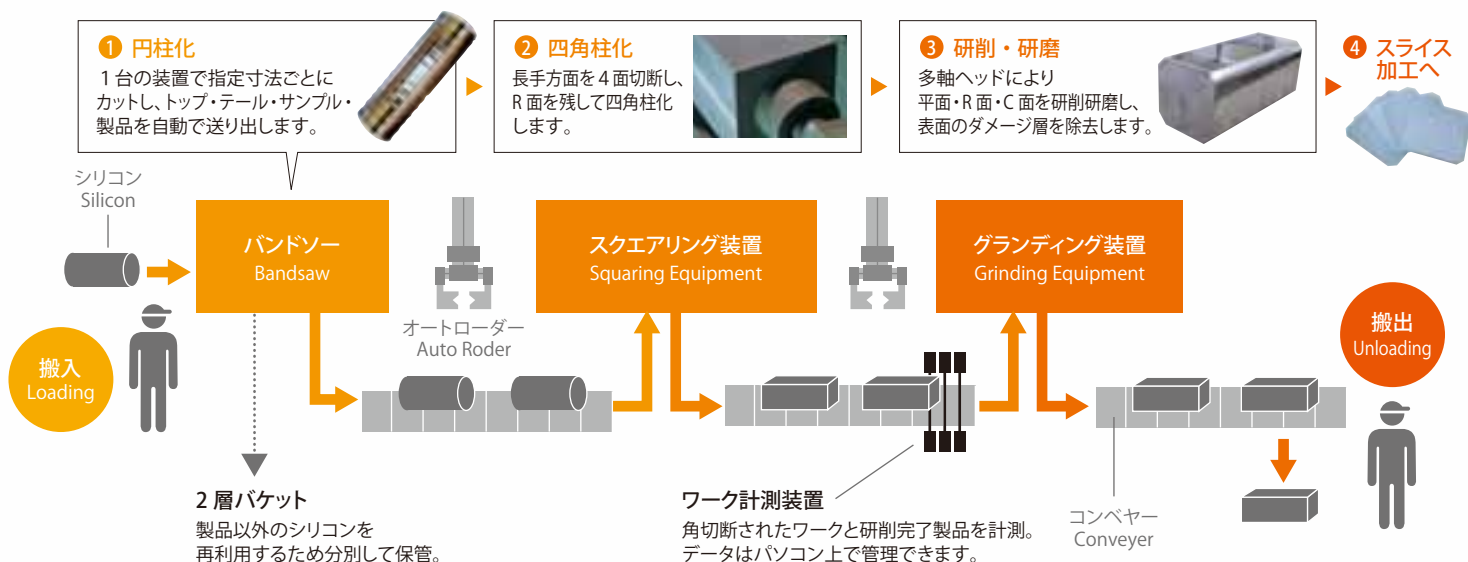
1 円柱化
１台の装置で指定寸法ごとにカットし、トップ・テール・サンプル・製品を自動で送り出します。

2 四角柱化
長手方面を４面切断し、R 面を残して四角柱化します。

3 研削・研磨
多軸ヘッドにより平面・R 面・C 面を研削研磨し、表面のダメージ層を除去します。

4 スライス加工へ

シリコン
Silicon

バンドソー
Bandsaw

スクエアリング装置
Squaring Equipment

グランディング装置
Grinding Equipment

オートローダー
Auto Roder

搬入
Loading

搬出
Unloading

2 層バケット
製品以外のシリコンを再利用するため分別して保管。

ワーク計測装置
角切断されたワークと研削完了製品を計測。データはパソコン上で管理できます。

コンベヤー
Conveyer